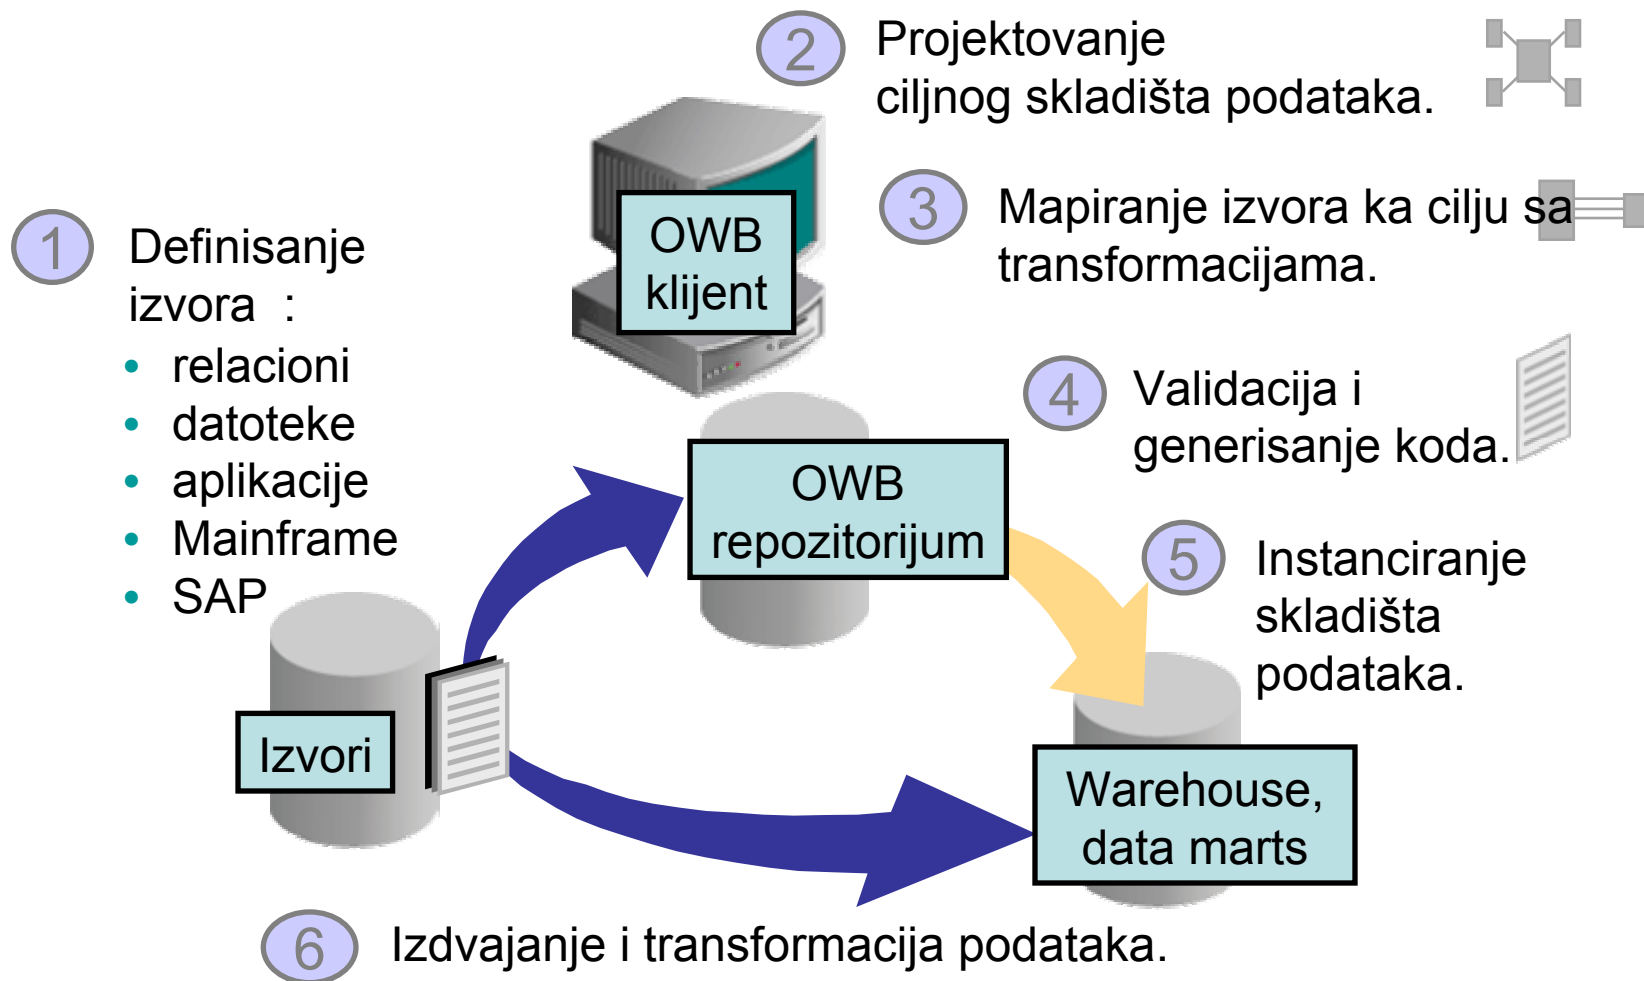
2 Projektovanje ciljnog skladišta podataka.

OWB klijent

3 Mapiranje izvora ka cilju sa transformacijama.

1 Definisanje izvora :
• relacioni
• datoteke
• aplikacije
• Mainframe
• SAP

4 Validacija i generisanje koda.

OWB repozitorijum

5 Instanciranje skladišta podataka.

Izvori

Warehouse, data marts

6 Izdvajanje i transformacija podataka.